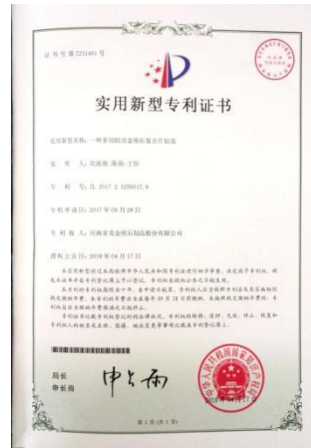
证书号第7231401号

实用新型专利证书

实用新型名称：一种多切削刃金刚石复合片钻齿

发明人：吕意国 陶晶 王俊

专利号：ZL 2017 2 1230017.9

专利申请日：2017年09月26日

专利权人：河南克莱金刚石制品股份有限公司

授权公告日：2018年04月17日

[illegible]

局长
申长雨

第1页（共1页）